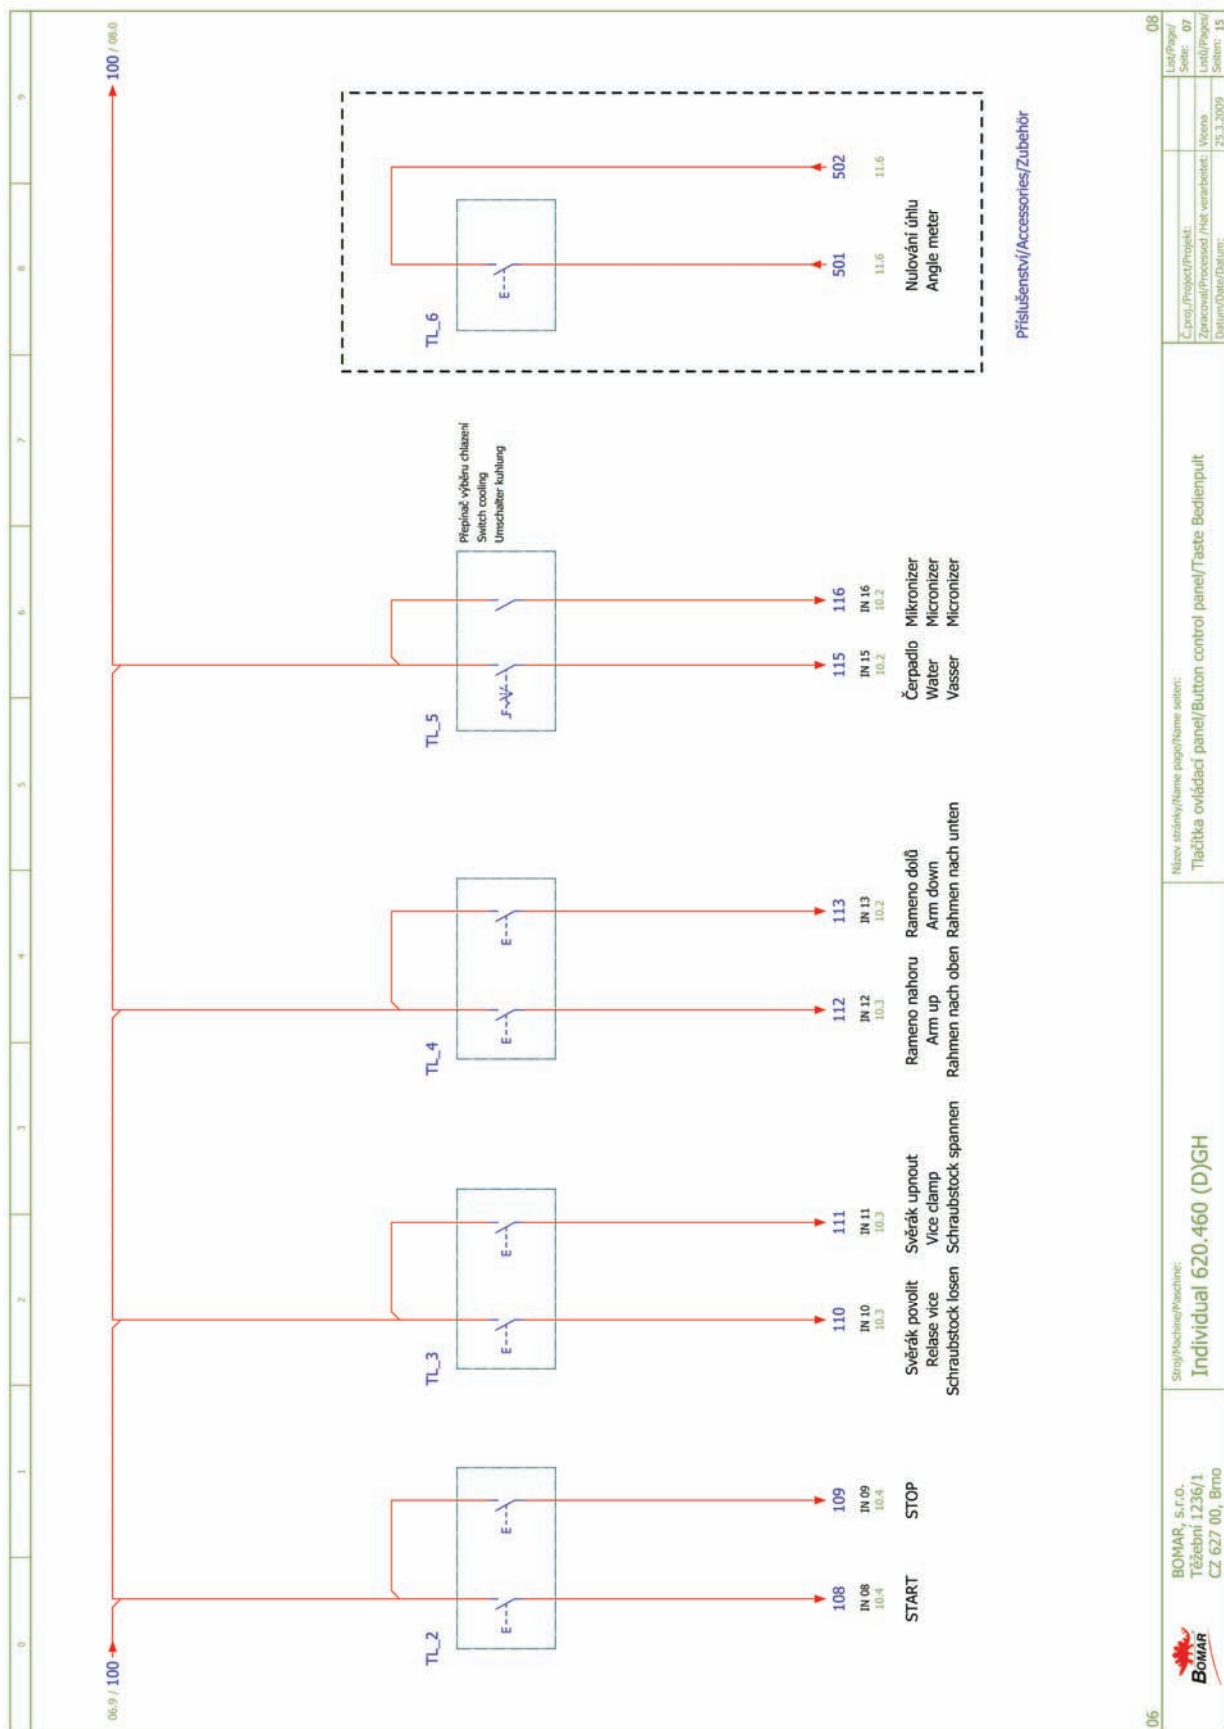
06.9 / 100
100 / 08.0

0
1
2
3
4
5
6
7
8
9

TL_2
108
IN 08
10.4
START
109
IN 09
10.4
STOP

TL_3
110
IN 10
10.3
Svěrák povolit
Relase vice
Schraubstock losen
111
IN 11
10.3
Svěrák upnout
Vice clamp
Schraubstock spannen

TL_4
112
IN 12
10.3
Rameno nahoru
Arm up
Rahmen nach oben
113
IN 13
10.2
Rameno dolů
Arm down
Rahmen nach unten

TL_5
Přepínač výběru chlazení
Switch cooling
Umschalter kuhlung
115
IN 15
10.2
Čerpadlo
Water
Vasser
116
IN 16
10.2
Mikronizer
Micronizer
Micronizer

TL_6
501
11.6
502
11.6
Nulování úhlu
Angle meter

Příslušenství/Accessories/Zubehör

BOMAR
BOMAR, s.r.o.
Těžební 1236/1
CZ 627 00, Brno

Stroj/Machine/Maschine:
Individual 620.460 (D)GH

Název stránky/Name page/Name seiten:
Tlačítka ovládací panel/Button control panel/Taste Bedienpult

Č.proj./Project/Projekt:
Zpracoval/Processed /Het verarbeitet: Vicena
Datum/Date/Datum: 23.3.2009

List/Page/Seite: 07
Listů/Pages/Seiten: 15

06
08